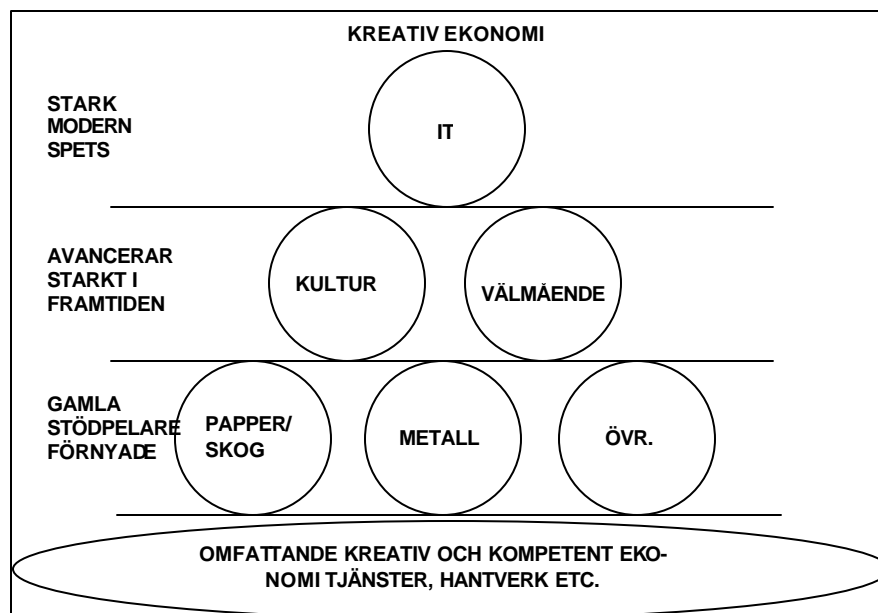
KREATIV EKONOMI

STARK MODERN SPETS

IT

AVANCERAR STARKT I FRAMTIDEN

KULTUR

VÄLMÅENDE

GAMLA STÖDPELARE FÖRNYADE

PAPPER/ SKOG

METALL

ÖVR.

OMFATTANDE KREATIV OCH KOMPETENT EKONOMI TJÄNSTER, HANTVERK ETC.